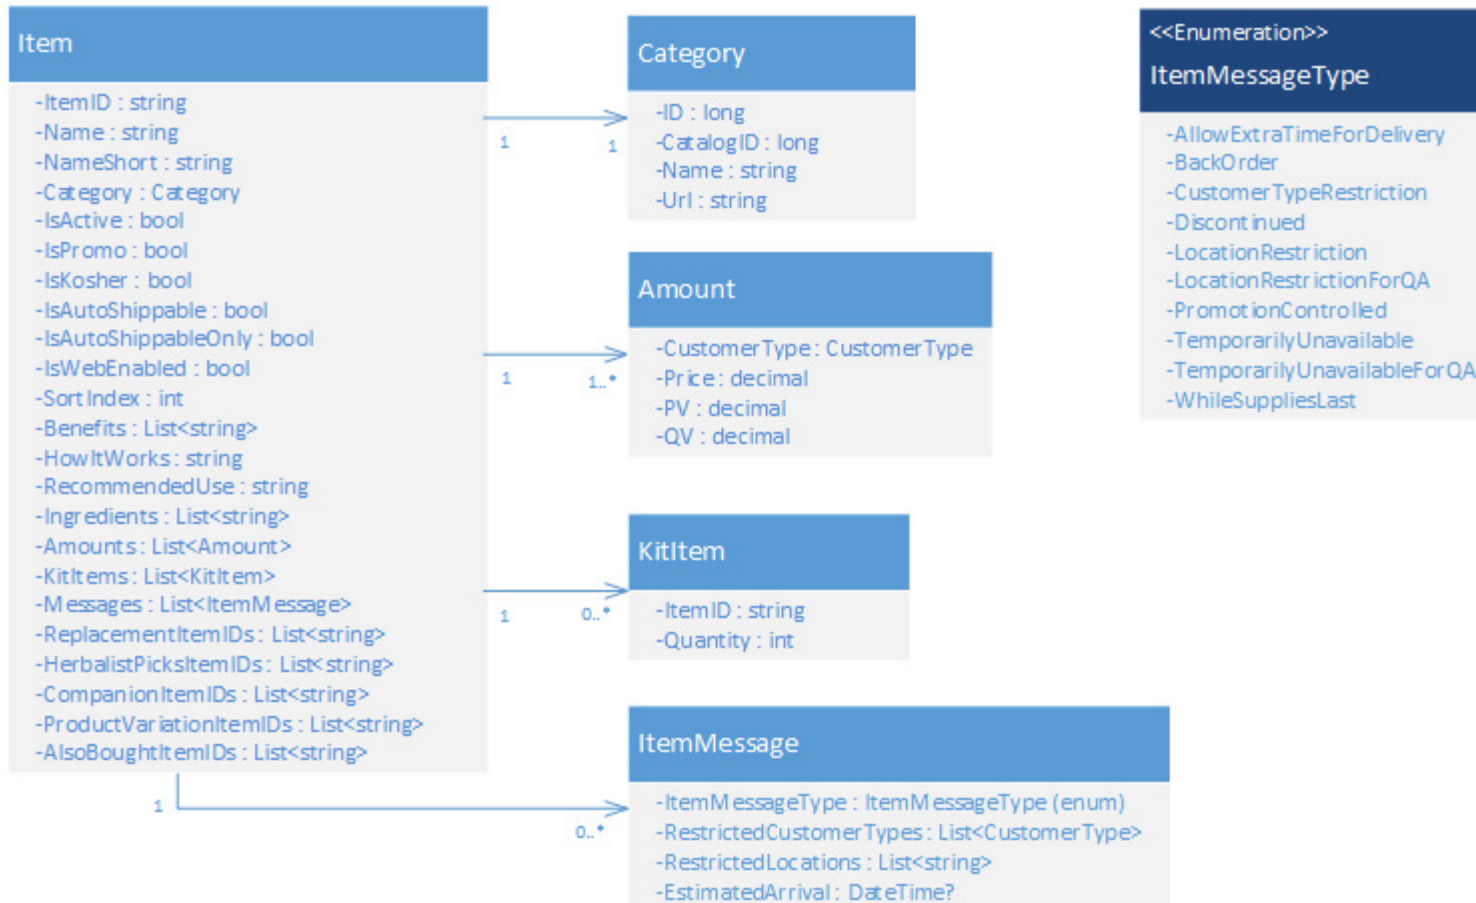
Item

-ItemID : string
-Name : string
-NameShort : string
-Category : Category
-IsActive : bool
-IsPromo : bool
-IsKosher : bool
-IsAutoShippable : bool
-IsAutoShippableOnly : bool
-IsWebEnabled : bool
-SortIndex : int
-Benefits : List<string>
-HowItWorks : string
-RecommendedUse : string
-Ingredients : List<string>
-Amounts : List<Amount>
-KitItems : List<KitItem>
-Messages : List<ItemMessage>
-ReplacementItemIDs : List<string>
-HerbalistPicksItemIDs : List<string>
-CompanionItemIDs : List<string>
-ProductVariationItemIDs : List<string>
-AlsoBoughtItemIDs : List<string>

1
1

Category

-ID : long
-CatalogID : long
-Name : string
-Url : string

1
1..*

Amount

-CustomerType : CustomerType
-Price : decimal
-PV : decimal
-QV : decimal

1
0..*

KitItem

-ItemID : string
-Quantity : int

1
0..*

ItemMessage

-ItemMessageType : ItemMessageType (enum)
-RestrictedCustomerTypes : List<CustomerType>
-RestrictedLocations : List<string>
-EstimatedArrival : DateTime?

<<Enumeration>>
ItemMessageType

-AllowExtraTimeForDelivery
-BackOrder
-CustomerTypeRestriction
-Discontinued
-LocationRestriction
-LocationRestrictionForQA
-PromotionControlled
-TemporarilyUnavailable
-TemporarilyUnavailableForQA
-WhileSuppliesLast